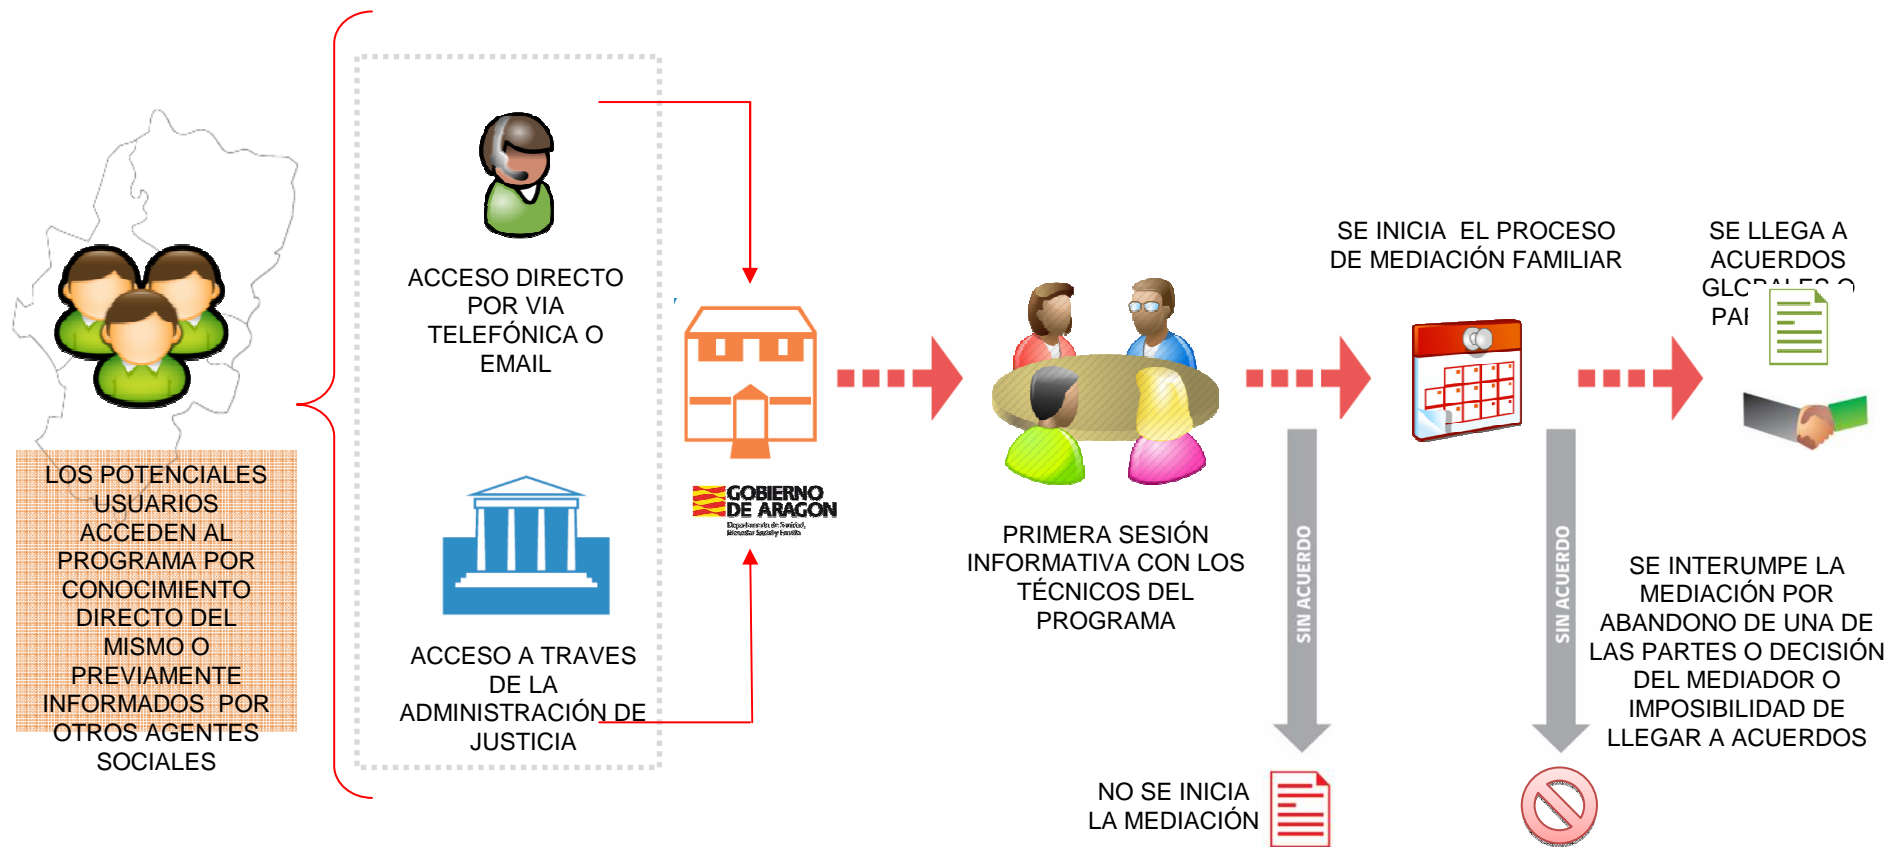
LOS POTENCIALES USUARIOS ACCEDEN AL PROGRAMA POR CONOCIMIENTO DIRECTO DEL MISMO O PREVIAMENTE INFORMADOS POR OTROS AGENTES SOCIALES

ACCESO DIRECTO POR VIA TELEFÓNICA O EMAIL

ACCESO A TRAVES DE LA ADMINISTRACIÓN DE JUSTICIA

GOBIERNO DE ARAGON
Departamento de Sanidad, Bienestar Social y Familia

PRIMERA SESIÓN INFORMATIVA CON LOS TÉCNICOS DEL PROGRAMA

SIN ACUERDO

NO SE INICIA LA MEDIACIÓN

SE INICIA EL PROCESO DE MEDIACIÓN FAMILIAR

SIN ACUERDO

SE INTERUMPE LA MEDIACIÓN POR ABANDONO DE UNA DE LAS PARTES O DECISIÓN DEL MEDIADOR O IMPOSIBILIDAD DE LLEGAR A ACUERDOS

SE LLEGA A ACUERDOS GL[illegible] PA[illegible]